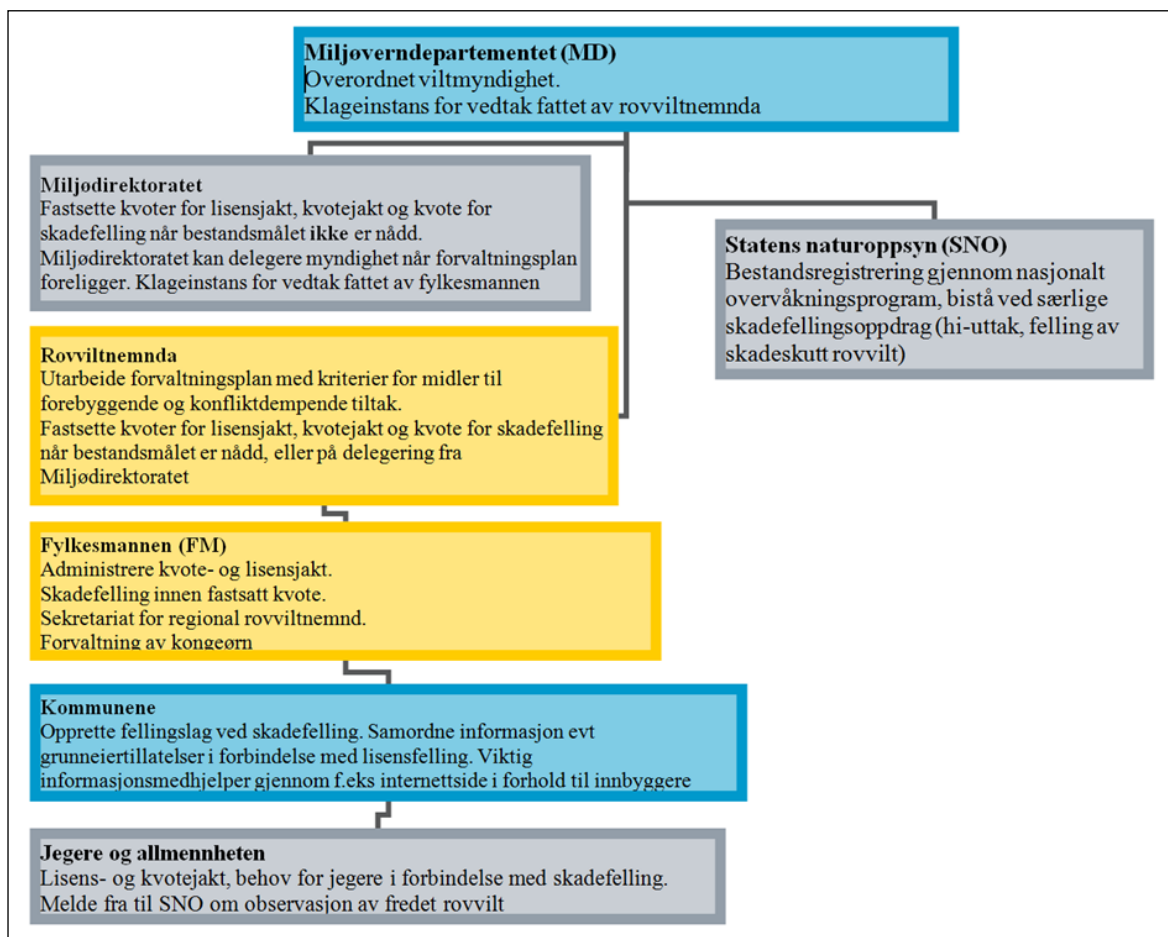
**Miljøverndepartementet (MD)**
Overordnet viltmyndighet.
Klageinstans for vedtak fattet av rovviltnemnda

**Miljødirektoratet**
Fastsette kvoter for lisensjakt, kvotejakt og kvote for skadefelling når bestandsmålet **ikke** er nådd.
Miljødirektoratet kan delegere myndighet når forvaltningsplan foreligger. Klageinstans for vedtak fattet av fylkesmannen

**Statens naturoppsyn (SNO)**
Bestandsregistrering gjennom nasjonalt overvåkningsprogram, bistå ved særlige skadefellingsoppdrag (hi-uttak, felling av skadeskutt rovvilt)

**Rovviltnemnda**
Utarbeide forvaltningsplan med kriterier for midler til forebyggende og konfliktdempende tiltak.
Fastsette kvoter for lisensjakt, kvotejakt og kvote for skadefelling når bestandsmålet er nådd, eller på delegering fra Miljødirektoratet

**Fylkesmannen (FM)**
Administrere kvote- og lisensjakt.
Skadefelling innen fastsatt kvote.
Sekretariat for regional rovviltnemnd.
Forvaltning av kongeørn

**Kommunene**
Opprette fellingslag ved skadefelling. Samordne informasjon evt grunneiertillatelser i forbindelse med lisensfelling. Viktig informasjonsmedhjelper gjennom f.eks internettside i forhold til innbyggere

**Jegere og allmennheten**
Lisens- og kvotejakt, behov for jegere i forbindelse med skadefelling.
Melde fra til SNO om observasjon av fredet rovvilt